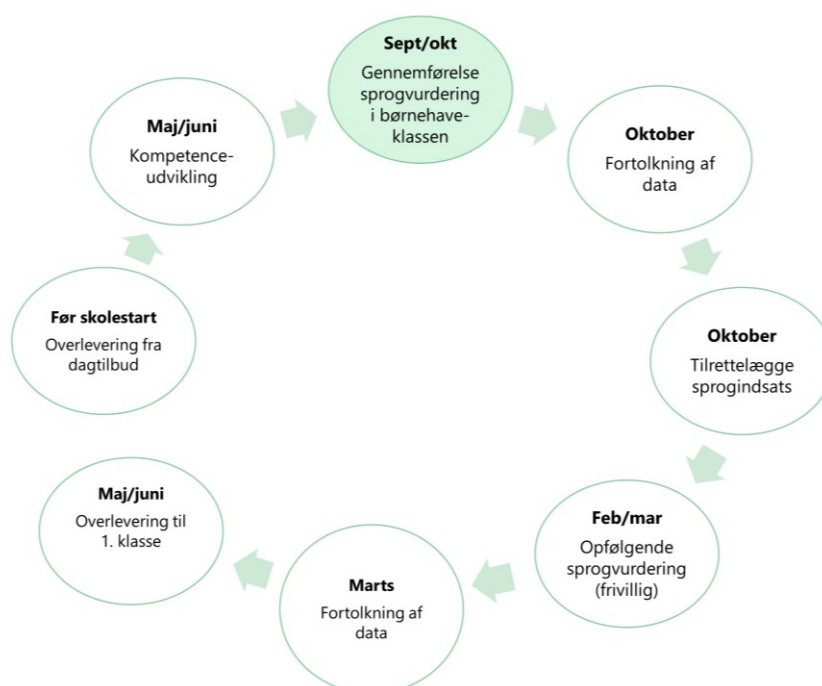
**Sept/okt**
Gennemførelse sprogvurdering i børnehaveklassen

**Oktober**
Fortolkning af data

**Oktober**
Tilrettelægge sprogindsats

**Feb/mar**
Opfølgende sprogvurdering (frivillig)

**Marts**
Fortolkning af data

**Maj/juni**
Overlevering til 1. klasse

**Før skolestart**
Overlevering fra dagtilbud

**Maj/juni**
Kompetenceudvikling